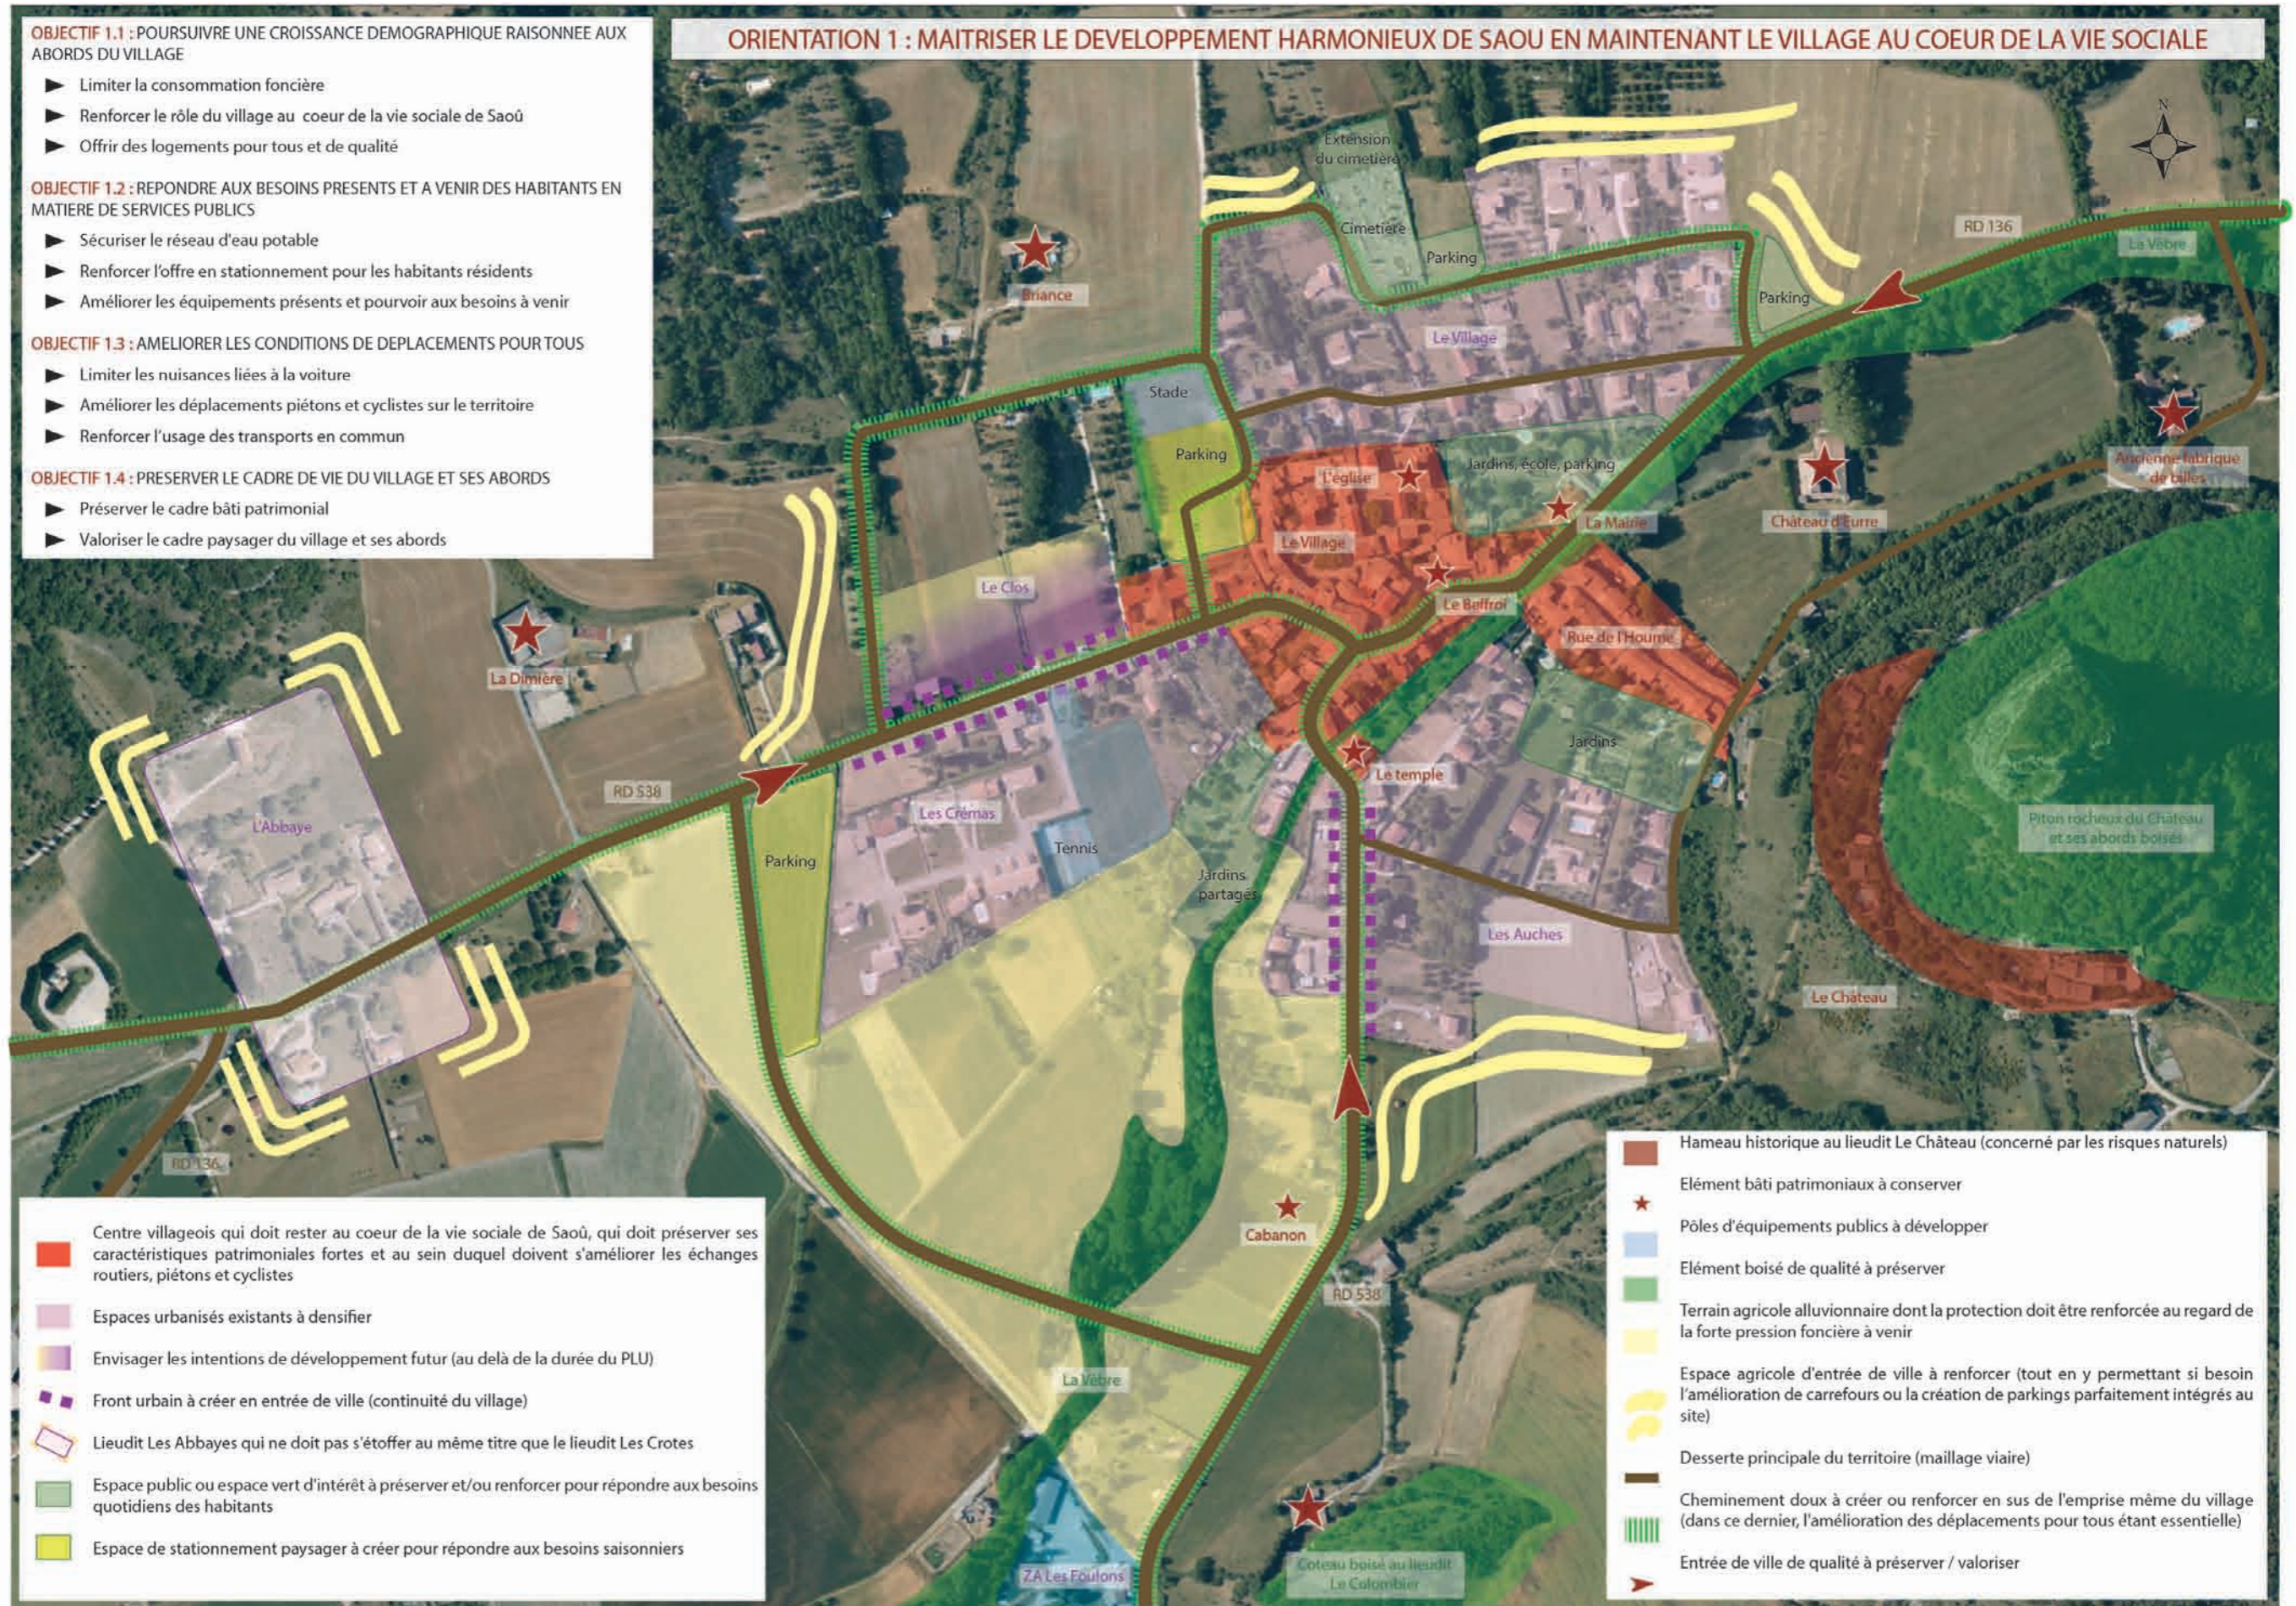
ORIENTATION 1 : MAITRISER LE DEVELOPPEMENT HARMONIEUX DE SAOU EN MAINTENANT LE VILLAGE AU COEUR DE LA VIE SOCIALE

OBJECTIF 1.1 : POURSUIVRE UNE CROISSANCE DEMOGRAPHIQUE RAISONNEE AUX ABORDS DU VILLAGE
Limiter la consommation foncière
Renforcer le rôle du village au coeur de la vie sociale de Saoû
Offrir des logements pour tous et de qualité

OBJECTIF 1.2 : REPONDRE AUX BESOINS PRESENTS ET A VENIR DES HABITANTS EN MATIERE DE SERVICES PUBLICS
Sécuriser le réseau d'eau potable
Renforcer l'offre en stationnement pour les habitants résidents
Améliorer les équipements présents et pourvoir aux besoins à venir

OBJECTIF 1.3 : AMELIORER LES CONDITIONS DE DEPLACEMENTS POUR TOUS
Limiter les nuisances liées à la voiture
Améliorer les déplacements piétons et cyclistes sur le territoire
Renforcer l'usage des transports en commun

OBJECTIF 1.4 : PRESERVER LE CADRE DE VIE DU VILLAGE ET SES ABORDS
Préserver le cadre bâti patrimonial
Valoriser le cadre paysager du village et ses abords

N
Extension du cimetière
Cimetière
Parking
RD 136
La Vèbre
Briance
Parking
Le Village
Stade
Parking
L'église
Jardins, école, parking
La Mairie
Château d'Eurre
Ancienne fabrique de billes
Le Village
Le Clos
Le Beffroi
Rue de l'Hourne
La Dimière
Jardins
L'Abbaye
RD 538
Le temple
Piton rocheux du Château et ses abords boisés
Les Crémas
Parking
Tennis
Jardins partagés
Les Auches
Le Château
RD 136
Cabanon
RD 538
La Vèbre
ZA Les Foulons
Coteau boisé au lieudit Le Colombier

Centre villageois qui doit rester au coeur de la vie sociale de Saoû, qui doit préserver ses caractéristiques patrimoniales fortes et au sein duquel doivent s'améliorer les échanges routiers, piétons et cyclistes
Espaces urbanisés existants à densifier
Envisager les intentions de développement futur (au delà de la durée du PLU)
Front urbain à créer en entrée de ville (continuité du village)
Lieudit Les Abbayes qui ne doit pas s'étoffer au même titre que le lieudit Les Crotes
Espace public ou espace vert d'intérêt à préserver et/ou renforcer pour répondre aux besoins quotidiens des habitants
Espace de stationnement paysager à créer pour répondre aux besoins saisonniers

Hameau historique au lieudit Le Château (concerné par les risques naturels)
Elément bâti patrimoniaux à conserver
Pôles d'équipements publics à développer
Elément boisé de qualité à préserver
Terrain agricole alluvionnaire dont la protection doit être renforcée au regard de la forte pression foncière à venir
Espace agricole d'entrée de ville à renforcer (tout en y permettant si besoin l'amélioration de carrefours ou la création de parkings parfaitement intégrés au site)
Desserte principale du territoire (maillage viaire)
Cheminement doux à créer ou renforcer en sus de l'emprise même du village (dans ce dernier, l'amélioration des déplacements pour tous étant essentielle)
Entrée de ville de qualité à préserver / valoriser